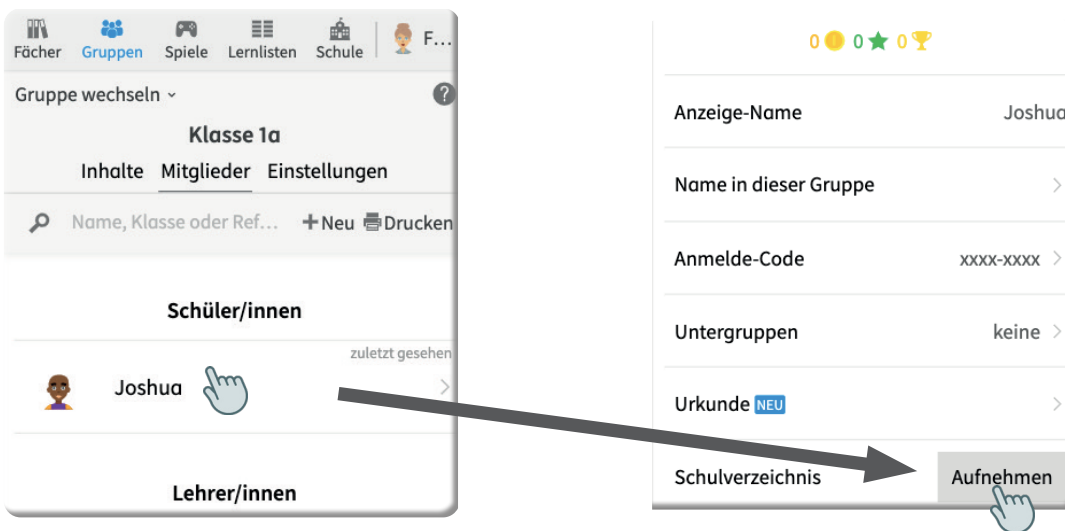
Fächer Gruppen Spiele Lernlisten Schule F...

Gruppe wechseln ˅ ?

Klasse 1a

Inhalte Mitglieder Einstellungen

Name, Klasse oder Ref... + Neu Drucken

Schüler/innen

zuletzt gesehen

Joshua

Lehrer/innen

0 0 0

Anzeige-Name Joshua

Name in dieser Gruppe

Anmelde-Code xxxx-xxxx

Untergruppen keine

Urkunde NEU

Schulverzeichnis Aufnehmen